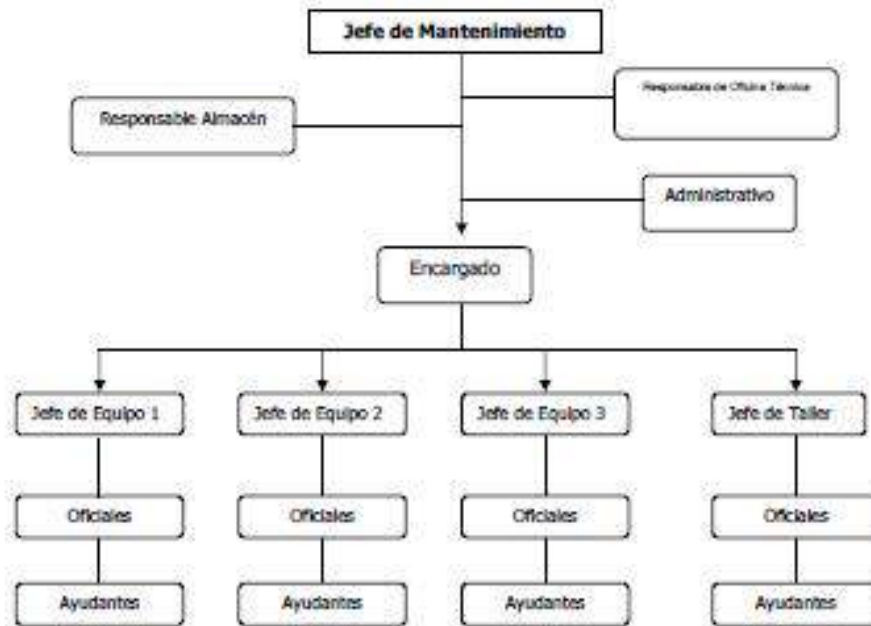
Jefe de Mantenimiento

Responsable Almacén

Responsable de Oficina Técnica

Administrativo

Encargado

Jefe de Equipo 1

Jefe de Equipo 2

Jefe de Equipo 3

Jefe de Taller

Oficiales

Oficiales

Oficiales

Oficiales

Ayudantes

Ayudantes

Ayudantes

Ayudantes